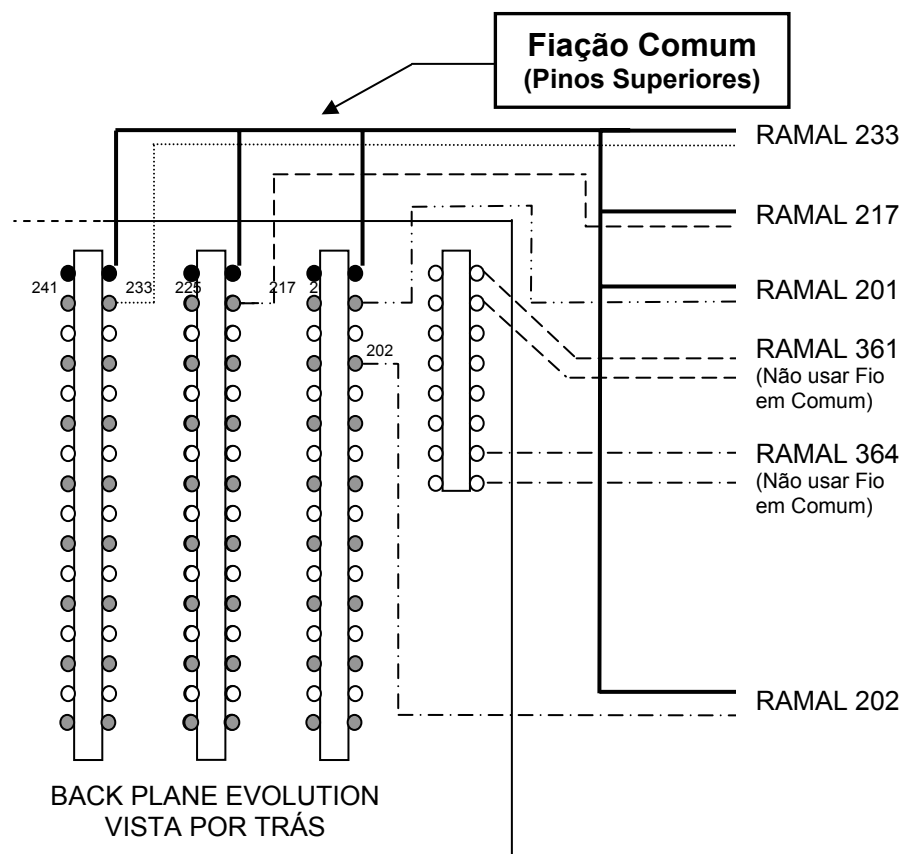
Fiação Comum
(Pinos Superiores)

RAMAL 233

RAMAL 217

241 233 225 217 2

RAMAL 201

202

RAMAL 361
(Não usar Fio em Comum)

RAMAL 364
(Não usar Fio em Comum)

RAMAL 202

BACK PLANE EVOLUTION
VISTA POR TRÁS